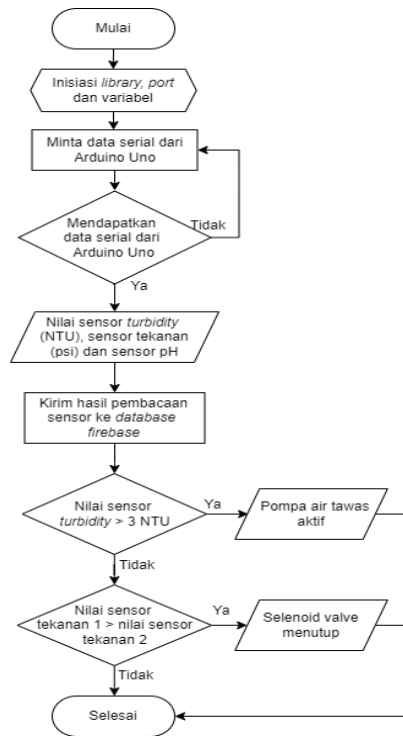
Mulai

Inisiasi library, port dan variabel

Minta data serial dari Arduino Uno

Mendapatkan data serial dari Arduino Uno

Tidak

Ya

Nilai sensor turbidity (NTU), sensor tekanan (psi) dan sensor pH

Kirim hasil pembacaan sensor ke database firebase

Nilai sensor turbidity > 3 NTU

Ya

Pompa air tawas aktif

Tidak

Nilai sensor tekanan 1 > nilai sensor tekanan 2

Ya

Selenoid valve menutup

Tidak

Selesai